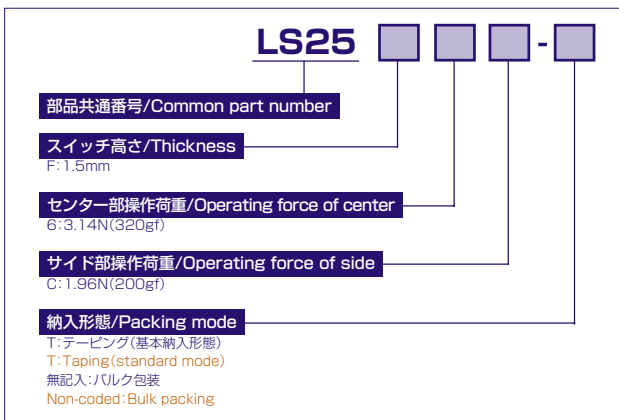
LS25 ☐ ☐ ☐ - ☐

部品共通番号/Common part number

スイッチ高さ/Thickness
F:1.5mm

センター部操作荷重/Operating force of center
6:3.14N(320gf)

サイド部操作荷重/Operating force of side
C:1.96N(200gf)

納入形態/Packing mode
T:テーピング(基本納入形態)
T:Taping(standard mode)
無記入:バルク包装
Non-coded:Bulk packing